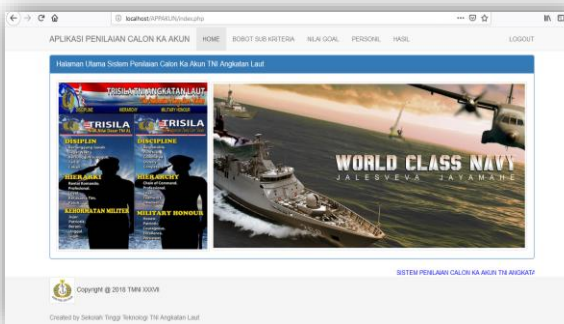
localhost/APPAKUN/index.php

APLIKASI PENILAIAN CALON KA AKUN HOME BOBOT SUB KRITERIA NILAI GOAL PERSONIL HASIL LOGOUT

Halaman Utama Sistem Penilaian Calon Ka Akun TNI Angkatan Laut

TRISILA TNI ANGKATAN LAUT

TRISILA TRISILA

DISIPLIN DISCIPLINE

HIERARKI HIERARCHY

KEHORMATAN MILITER MILITARY HONOUR

WORLD CLASS NAVY

JALESVEVA JAYAMAHE

SISTEM PENILAIAN CALON KA AKUN TNI ANGKATA

Copyright @ 2018 TNNI XXXVII

Created by Sekolah Tinggi Teknologi TNI Angkatan Laut